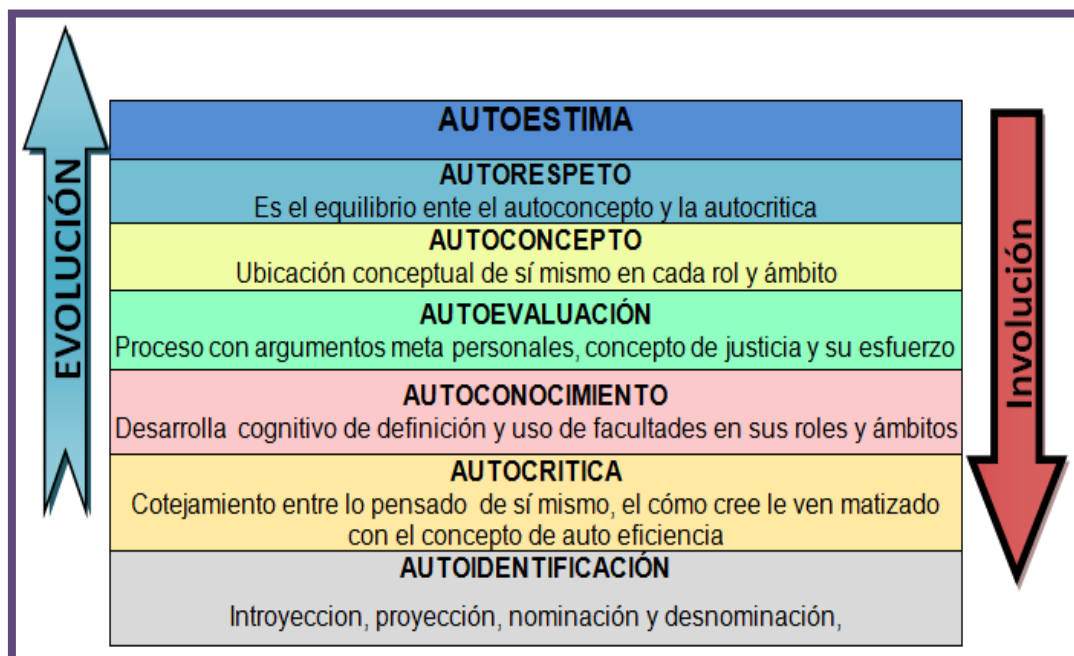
EVOLUCIÓN

AUTOESTIMA

AUTORESPETO
Es el equilibrio ente el autoconcepto y la autocritica

AUTOCONCEPTO
Ubicación conceptual de sí mismo en cada rol y ámbito

AUTOEVALUACIÓN
Proceso con argumentos meta personales, concepto de justicia y su esfuerzo

AUTOCONOCIMIENTO
Desarrolla cognitivo de definición y uso de facultades en sus roles y ámbitos

AUTOCRITICA
Cotejamiento entre lo pensado de sí mismo, el cómo cree le ven matizado con el concepto de auto eficiencia

AUTOIDENTIFICACIÓN
Introyeccion, proyección, nominación y desnominación,

Involución